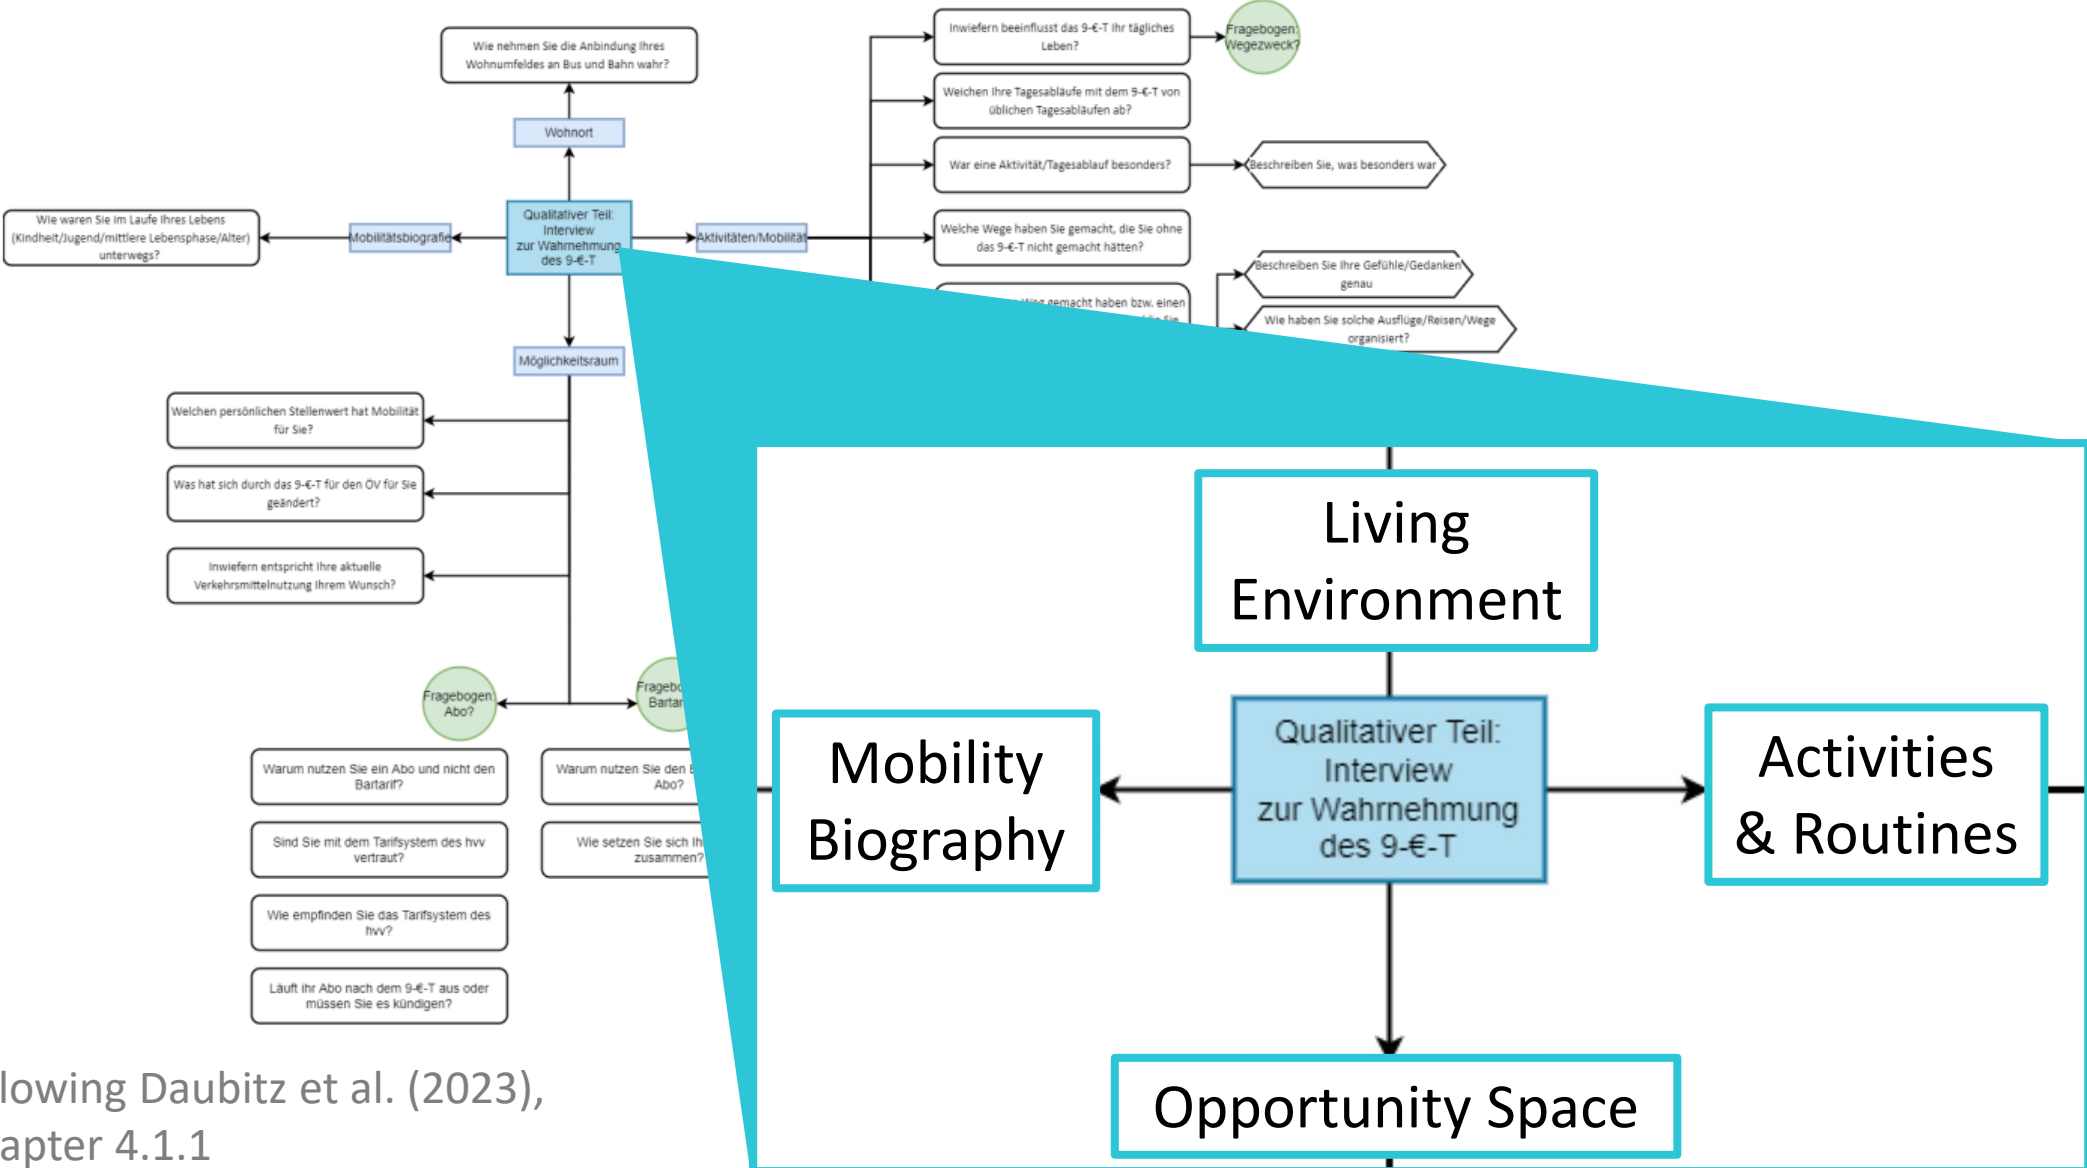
Wie nehmen Sie die Anbindung Ihres Wohnumfeldes an Bus und Bahn wahr?

Wohnort

Wie waren Sie im Laufe Ihres Lebens (Kindheit/Jugend/mittlere Lebensphase/Alter) unterwegs?

Mobilitätsbiografie

Qualitativer Teil: Interview zur Wahrnehmung des 9-€-T

Aktivitäten/Mobilität

Inwiefern beeinflusst das 9-€-T Ihr tägliches Leben?

Fragebogen: Wegezweck?

Weichen Ihre Tagesabläufe mit dem 9-€-T von üblichen Tagesabläufen ab?

War eine Aktivität/Tagesablauf besonders?

Beschreiben Sie, was besonders war

Welche Wege haben Sie gemacht, die Sie ohne das 9-€-T nicht gemacht hätten?

Beschreiben Sie Ihre Gefühle/Gedanken genau

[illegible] Weg gemacht haben bzw. einen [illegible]

Wie haben Sie solche Ausflüge/Reisen/Wege organisiert?

Möglichkeitsraum

Welchen persönlichen Stellenwert hat Mobilität für Sie?

Was hat sich durch das 9-€-T für den ÖV für Sie geändert?

Inwiefern entspricht Ihre aktuelle Verkehrsmittelnutzung Ihrem Wunsch?

Fragebogen: Abo?

Fragebo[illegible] Bartar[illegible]

Warum nutzen Sie ein Abo und nicht den Bartarif?

Warum nutzen Sie den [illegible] Abo?

Sind Sie mit dem Tarifsystem des hvv vertraut?

Wie setzen Sie sich Ih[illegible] zusammen?

Wie empfinden Sie das Tarifsystem des hvv?

Läuft Ihr Abo nach dem 9-€-T aus oder müssen Sie es kündigen?

lowing Daubitz et al. (2023), apter 4.1.1

Living Environment

Mobility Biography

Qualitativer Teil: Interview zur Wahrnehmung des 9-€-T

Activities & Routines

Opportunity Space